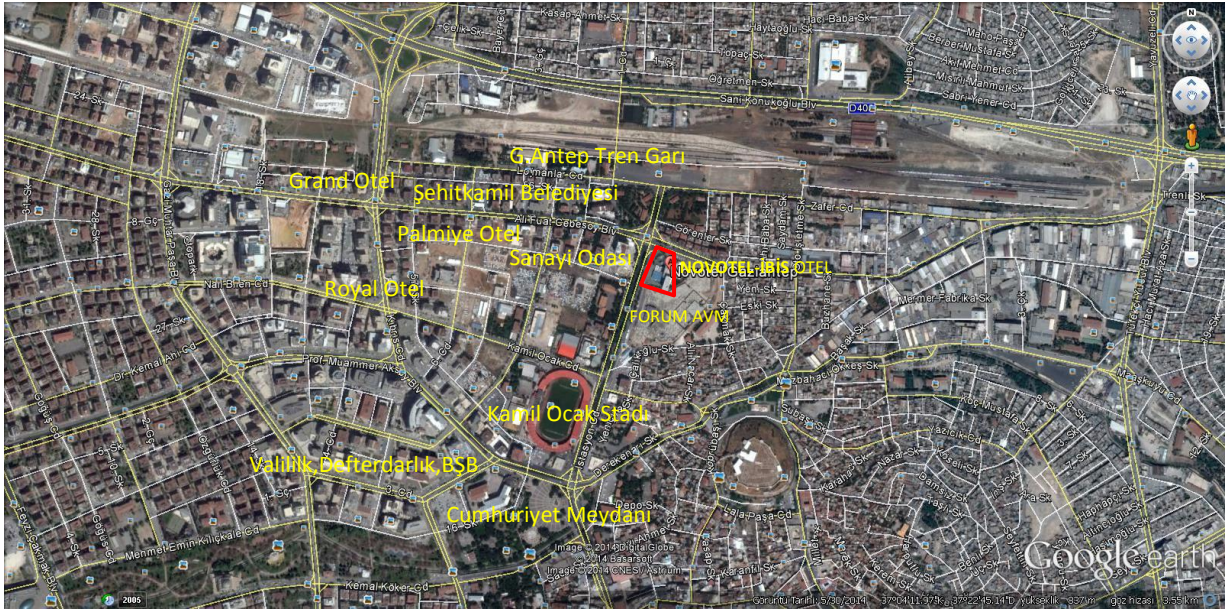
Kasap Ahmet Sk
Çelik Sk
Haylazoğlu Sk
Hacı Baba Sk
Topaç Sk
Öğretmen Sk
Sarı Konukoğlu Blv
O40
Maho Paşa
Berber Mustafa
Avni Mehmet Cd
Mısırlı Mahmut Cd
Sabri Yener Cd
24 Sk
G.Antep Tren Garı
Grand Otel
Şehitkamil Belediyesi
Ali Fuat Cebesoy Blv
Palmiye Otel
Sanayi Odası
NOVOTEL-İBİS OTEL
Gören Sk
Zafer Cd
Treni Sk
Royal Otel
Nail Bilen Cd
Yeni Sk
Eski Sk
Mermer Fabrika Sk
FORUM AVM
27 Sk
Kamil Ocak Cd
Dr. Kemal Ahi Cd
Prof. Muammer Aksoy Blv
Kamil Ocak Stadı
Koç Mustafa Sk
Yazıcık Cd
Valilik,Defterdarlık,BŞB
Cumhuriyet Meydanı
Lala Paşa Cd
Mehmet Emin Kılıçkale Cd
Kemal Köker Cd
Image © 2014 DigitalGlobe
Image © 2014 CNES / Astrium
2005
Görüntü Tarihi: 5/30/2014 37°04'11.97"K 37°22'45.14"D yükseklik 837 m göz irtifası 3.55 km
Google earth